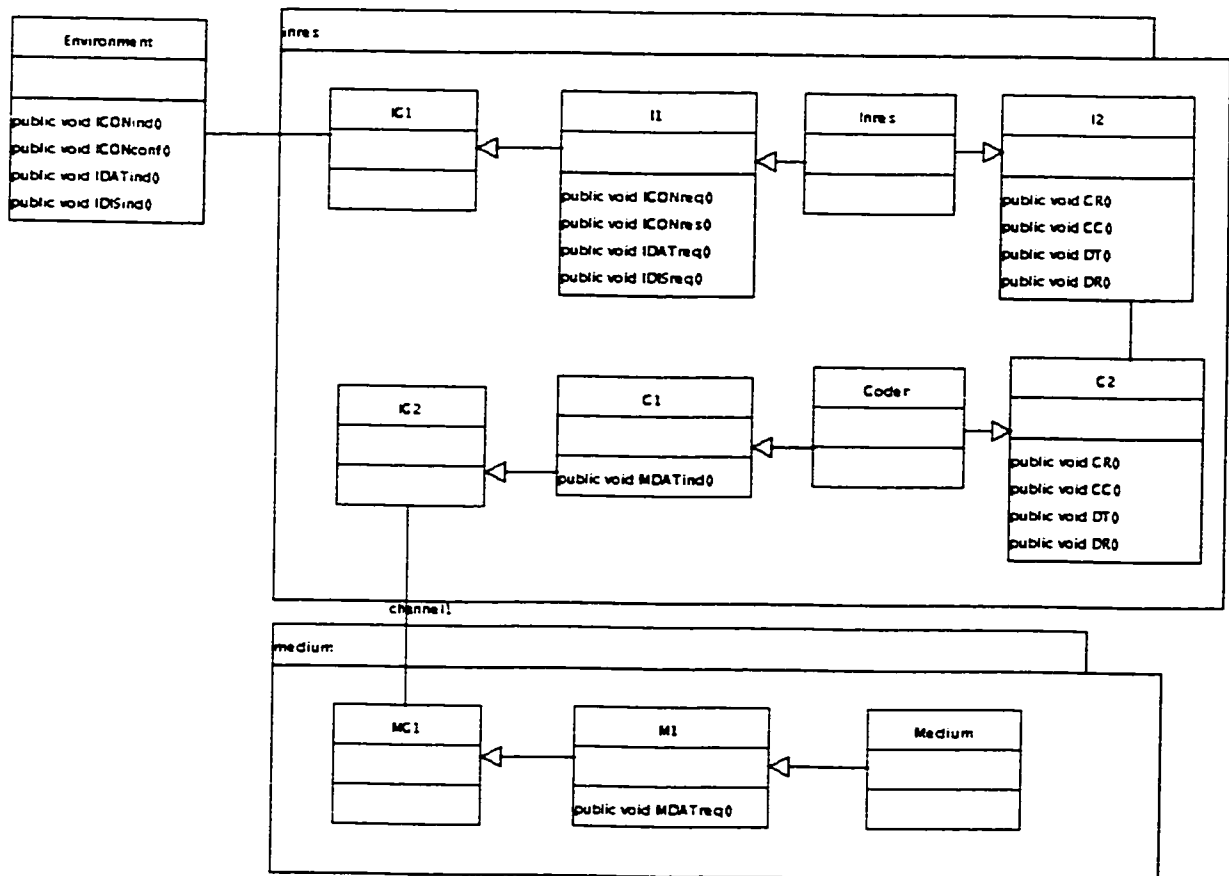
Environment

public void ICONind()
public void ICONconf()
public void IDATind()
public void IDISind()

inres

IC1

I1

public void ICONreq()
public void ICONres()
public void IDATreq()
public void IDISreq()

Inres

I2

public void CR()
public void CC()
public void DT()
public void DR()

IC2

C1

public void MDATind()

Coder

C2

public void CR()
public void CC()
public void DT()
public void DR()

channel1

medium

MC1

M1

public void MDATreq()

Medium